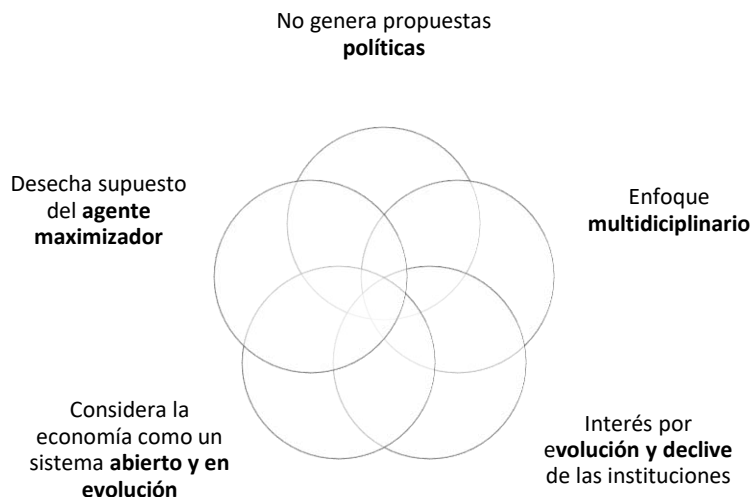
No genera propuestas **políticas**

Desecha supuesto del **agente maximizador**

Enfoque **multidiciplinario**

Considera la economía como un sistema **abierto y en evolución**

Interés por e**volución y declive** de las instituciones